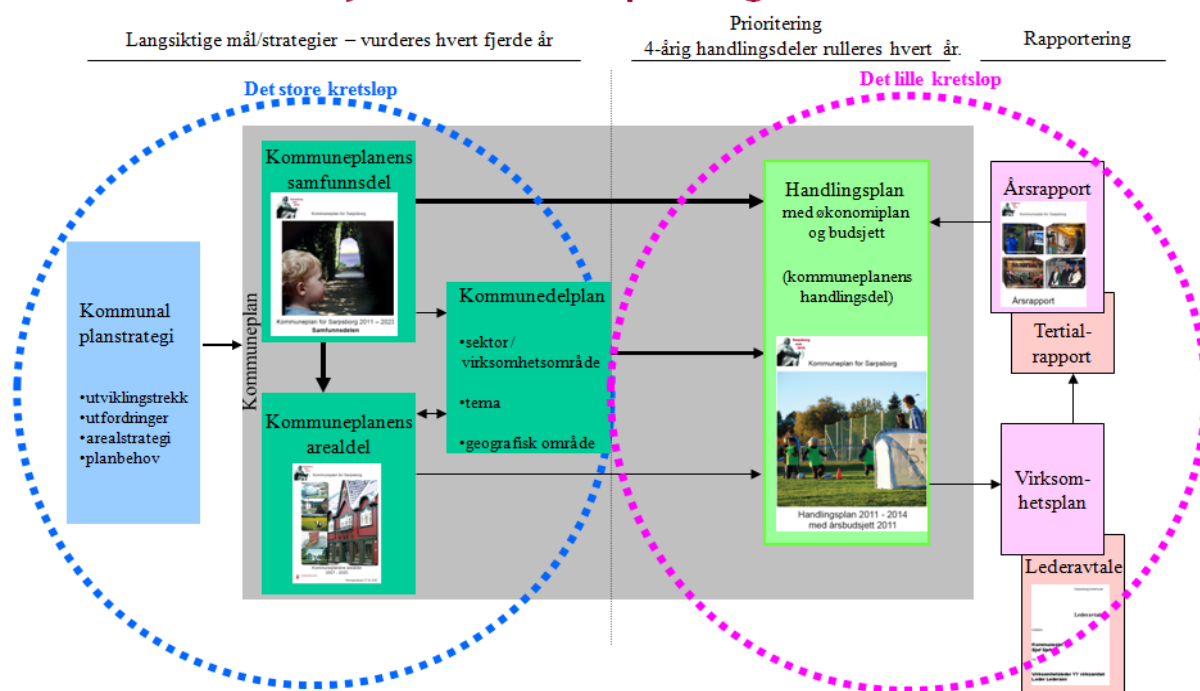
Langsiktige mål/strategier – vurderes hvert fjerde år

Prioritering
4-årig handlingsdeler rulleres hvert år.

Rapportering

Det store kretsløp

Det lille kretsløp

Kommunal planstrategi

•utviklingstrekk
•utfordringer
•arealstrategi
•planbehov

Kommuneplan

Kommuneplanens samfunnsdel

Kommuneplan for Sarpsborg

Kommuneplan for Sarpsborg 2011 – 2023
Samfunnsdelen

Kommuneplanens arealdel

Kommuneplan for Sarpsborg

Kommunedelplan

•sektor/ virksomhetsområde

•tema

•geografisk område

Handlingsplan med økonomiplan og budsjett

(kommuneplanens handlingsdel)

Kommuneplan for Sarpsborg

Handlingsplan 2011 - 2014
med årsbudsjett 2011

Årsrapport

Årsrapport

Tertial-rapport

Virksom-hetsplan

Lederavtale

Lederavtale

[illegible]